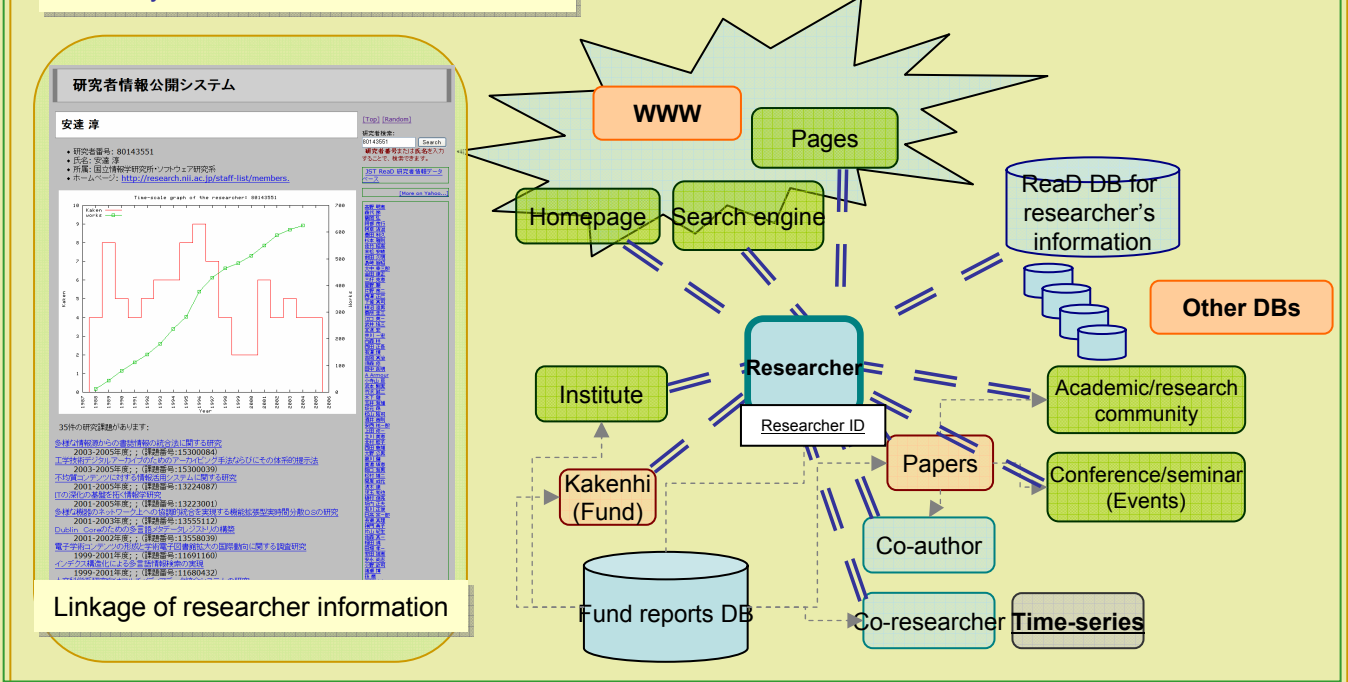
研究者情報公開システム

安達 淳

[Top] [Random]

研究者検索:
80143551 Search
研究者番号または氏名を入力することで、検索できます。

JST ReaD 研究者情報データベース

[More on Yahoo...]

• 研究者番号: 80143551
• 氏名: 安達 淳
• 所属: 国立情報学研究所・ソフトウェア研究系
• ホームページ: http://research.nii.ac.jp/staff-list/members.

Time-scale graph of the researcher: 80143551

35件の研究課題があります:

多様な情報源からの書誌情報の統合法に関する研究
2003-2005年度; (課題番号:15300084)
工学技術デジタル・アーカイブのためのアーカイビング手法ならびにその体系的提示法
2003-2005年度; (課題番号:15300039)
不均質コンテンツに対する情報活用システムに関する研究
2001-2005年度; (課題番号:13224087)
ITの深化の基盤を拓く情報学研究
2001-2005年度; (課題番号:13223001)
2001-2003年度; (課題番号:13555112)
Dublin Coreのための多言語メタデータレジストリの構築
2001-2002年度; (課題番号:13558039)
電子学術コンテンツの形成と学術電子図書館拡大の国際動向に関する調査研究
1999-2001年度; (課題番号:11691160)
インデクス構造化による多言語情報検索の実現
1999-2001年度; (課題番号:11680432)

Linkage of researcher information

WWW

Pages

Homepage

Search engine

ReaD DB for researcher's information

Other DBs

Institute

Researcher

Researcher ID

Academic/research community

Papers

Conference/seminar (Events)

Kakenhi (Fund)

Co-author

Fund reports DB

Co-researcher

Time-series